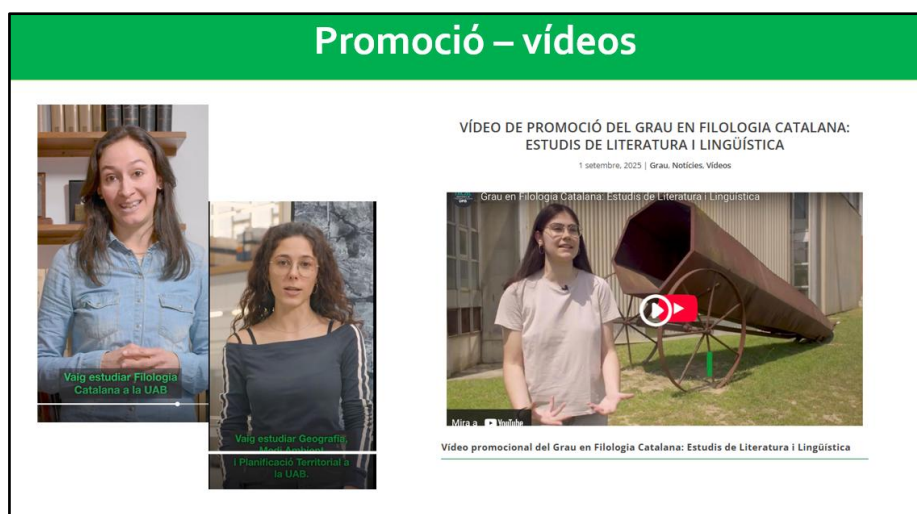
Promoció – vídeos

Vaig estudiar Filologia Catalana a la UAB

Vaig estudiar Geografia, Medi Ambient i Planificació Territorial a la UAB.

VÍDEO DE PROMOCIÓ DEL GRAU EN FILOLOGIA CATALANA: ESTUDIS DE LITERATURA I LINGÜÍSTICA

1 setembre, 2025 | Grau, Notícies, Vídeos

Grau en Filologia Catalana: Estudis de Literatura i Lingüística

Mira a YouTube

Vídeo promocional del Grau en Filologia Catalana: Estudis de Literatura i Lingüística